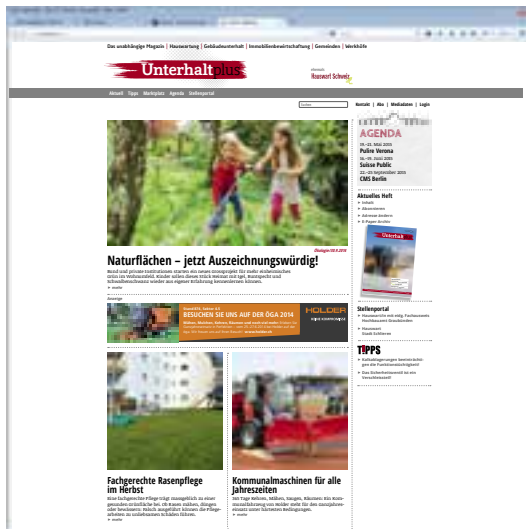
Das unabhängige Magazin | Hauswartung | Gebäudeunterhalt | Immobilienbewirtschaftung | Gemeinden | Werkhöfe

Unterhalt plus

Hauswart Schweiz

Aktuell Tipps Marktplatz Agenda Stellenportal

Suchen

Kontakt | Abo | Mediadaten | Login

AGENDA

19.–21. Mai 2015
Pulire Verona

16.–19. Juni 2015
Suisse Public

22.–25 September 2015
CMS Berlin

Aktuelles Heft
Inhalt
Abonnieren
Adresse ändern
E-Paper Archiv

Naturflächen – jetzt Auszeichnungswürdig!

Bund und private Institutionen starten ein neues Ideenprojekt für mehr einheimisches Grün im Wohnumfeld. Kinder sollen dieses Grün nennen mit Spiel, Rumspiele und Schaufeszumm wieder aus eigener Erfahrung kennenlernen können.
» mehr

Anzeige

BESUCHEN SIE UNS AUF DER ÖGA 2014

HOLDER

Stellenportal
Hauswart/in mit mitg. Fachkenntnis Hochhausen Grosskinden
Hauswart Stadt Zollikerse

TIPPS
Kalkablagerungen beeinträchtigen die Funktionsfähigkeit
Das Sicherheitsventil ist ein Verschleissteil

Fachgerechte Rasenpflege im Herbst

Eine fachgerechte Pflege trägt massgeblich zu einer gesunden Grünfläche bei. Ob Rasen mähen, düngen oder lewartezen. Vorbeuglich ausgeführt können die Pflegearbeiten zu unliebsamen Schäden führen.
» mehr

Kommunalmaschinen für alle Jahreszeiten

365 Tage Rebuilen, Mähen, Saugen, Räumen: Ein Kommunalfahrzeug von Holder steht für den ganzjährigen Einsatz unter härtesten Bedingungen.
» mehr